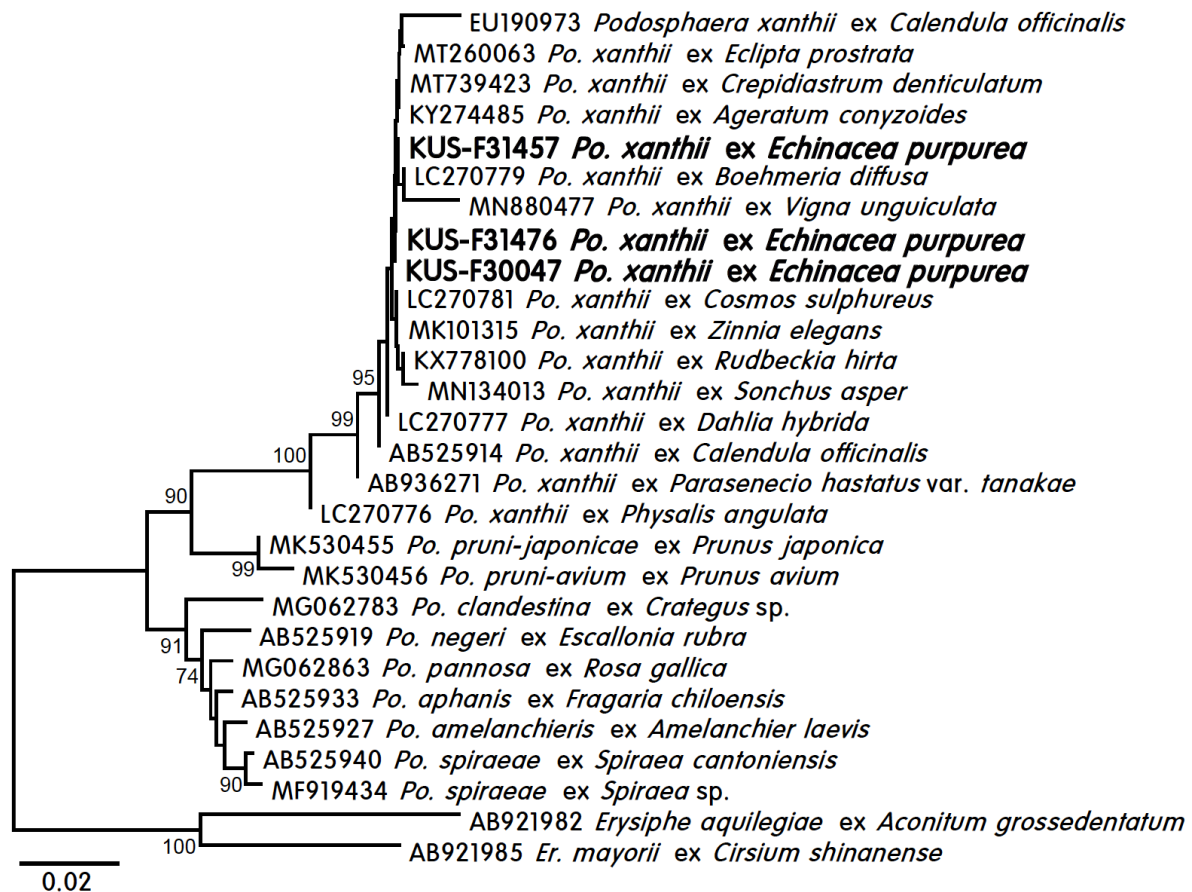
EU190973 Podosphaera xanthii ex Calendula officinalis
MT260063 Po. xanthii ex Eclipta prostrata
MT739423 Po. xanthii ex Crepidiastrum denticulatum
KY274485 Po. xanthii ex Ageratum conyzoides
KUS-F31457 Po. xanthii ex Echinacea purpurea
LC270779 Po. xanthii ex Boehmeria diffusa
MN880477 Po. xanthii ex Vigna unguiculata
KUS-F31476 Po. xanthii ex Echinacea purpurea
KUS-F30047 Po. xanthii ex Echinacea purpurea
LC270781 Po. xanthii ex Cosmos sulphureus
MK101315 Po. xanthii ex Zinnia elegans
KX778100 Po. xanthii ex Rudbeckia hirta
95
MN134013 Po. xanthii ex Sonchus asper
99
LC270777 Po. xanthii ex Dahlia hybrida
100
AB525914 Po. xanthii ex Calendula officinalis
AB936271 Po. xanthii ex Parasenecio hastatus var. tanakae
90
LC270776 Po. xanthii ex Physalis angulata
MK530455 Po. pruni-japonicae ex Prunus japonica
99
MK530456 Po. pruni-avium ex Prunus avium
MG062783 Po. clandestina ex Crategus sp.
91
AB525919 Po. negeri ex Escallonia rubra
74
MG062863 Po. pannosa ex Rosa gallica
AB525933 Po. aphanis ex Fragaria chiloensis
AB525927 Po. amelanchieris ex Amelanchier laevis
AB525940 Po. spiraeae ex Spiraea cantoniensis
90
MF919434 Po. spiraeae ex Spiraea sp.
AB921982 Erysiphe aquilegiae ex Aconitum grossedentatum
100
AB921985 Er. mayorii ex Cirsium shinanense
0.02